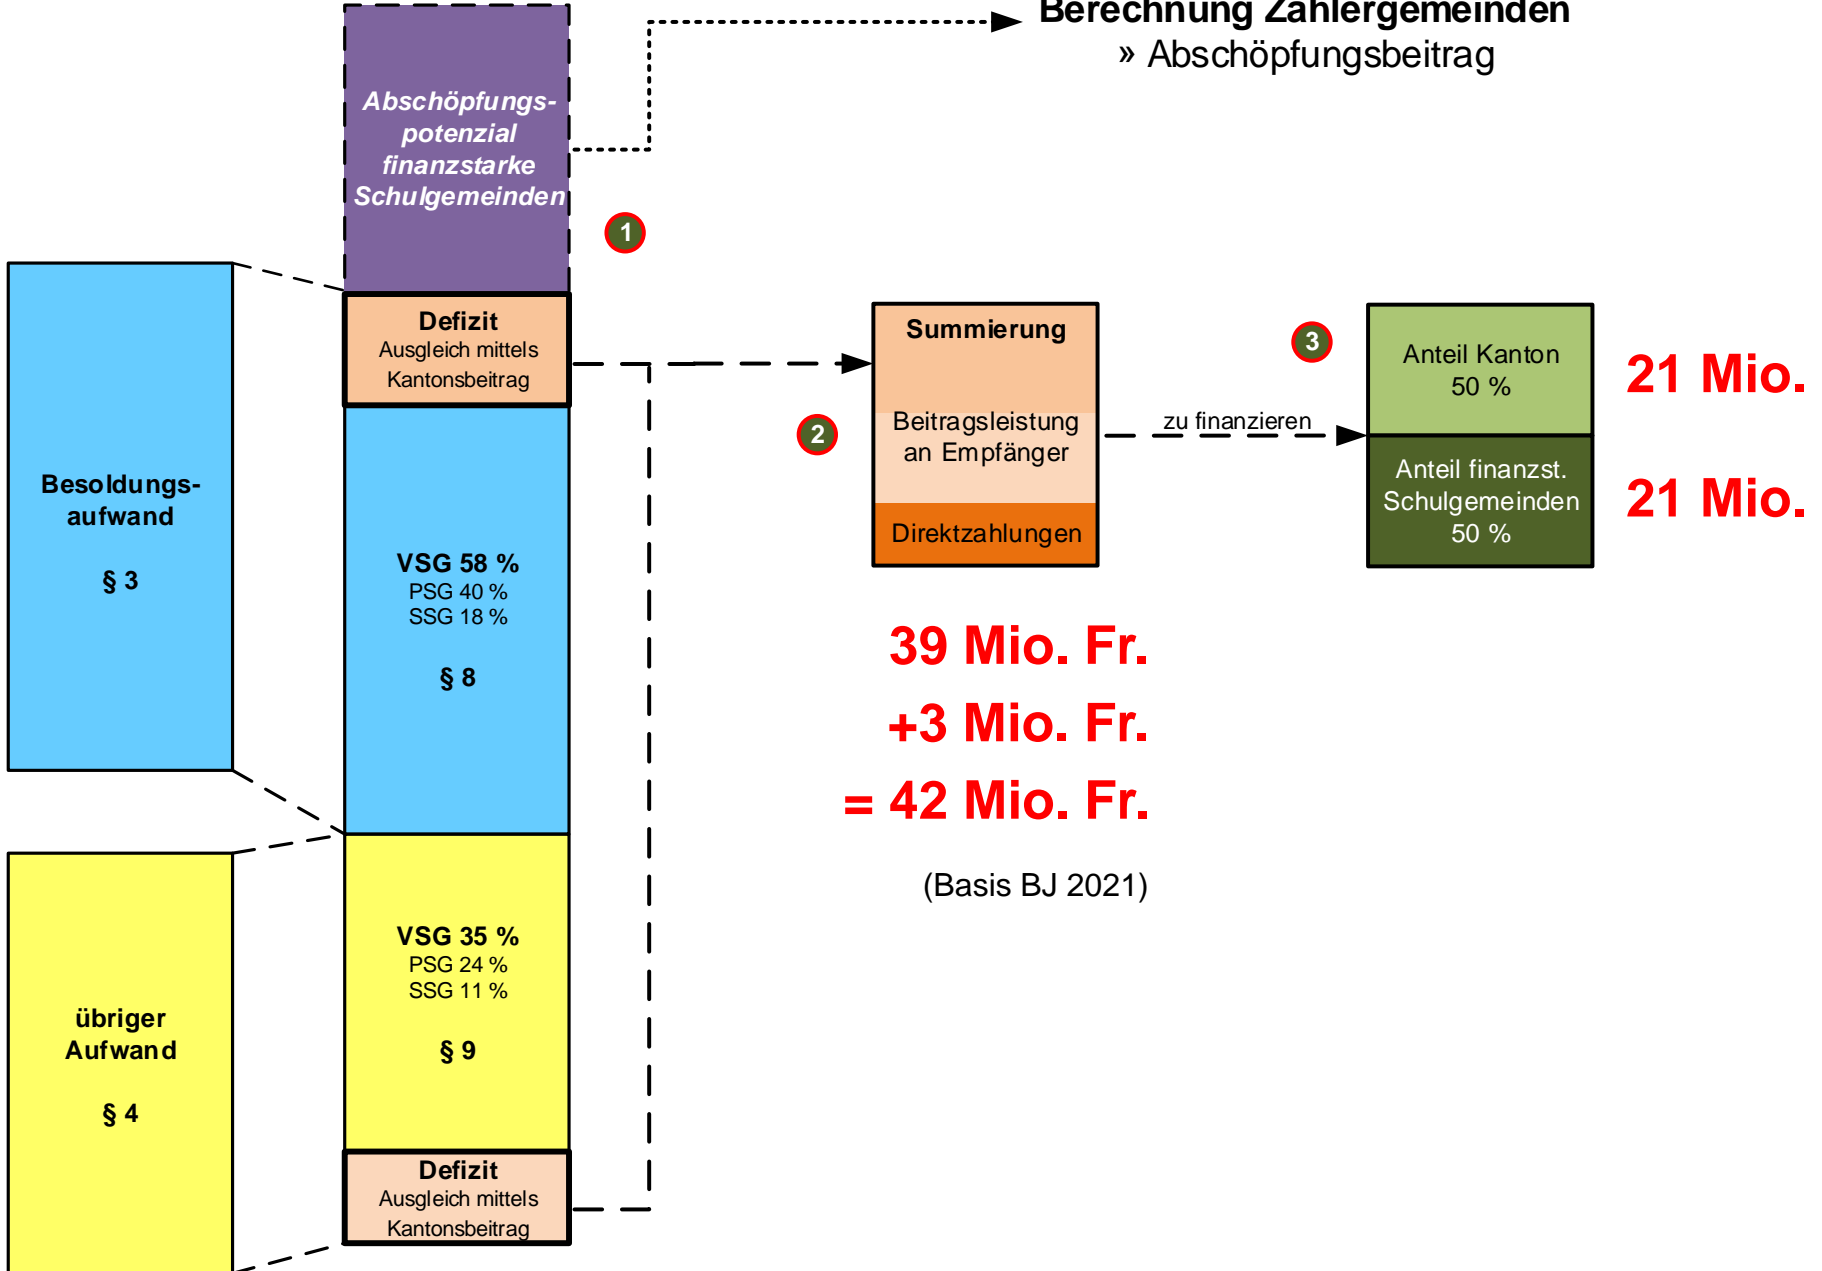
Berechnung Zahlergemeinden
» Abschöpfungsbeitrag

Abschöpfungspotenzial finanzstarke Schulgemeinden

1

Besoldungsaufwand

§ 3

Defizit
Ausgleich mittels Kantonsbeitrag

VSG 58 %
PSG 40 %
SSG 18 %

§ 8

Summierung

2

Beitragsleistung an Empfänger

Direktzahlungen

zu finanzieren

3

Anteil Kanton
50 %

21 Mio.

Anteil finanzst. Schulgemeinden
50 %

21 Mio.

39 Mio. Fr.
+3 Mio. Fr.
= 42 Mio. Fr.

(Basis BJ 2021)

übriger Aufwand

§ 4

VSG 35 %
PSG 24 %
SSG 11 %

§ 9

Defizit
Ausgleich mittels Kantonsbeitrag